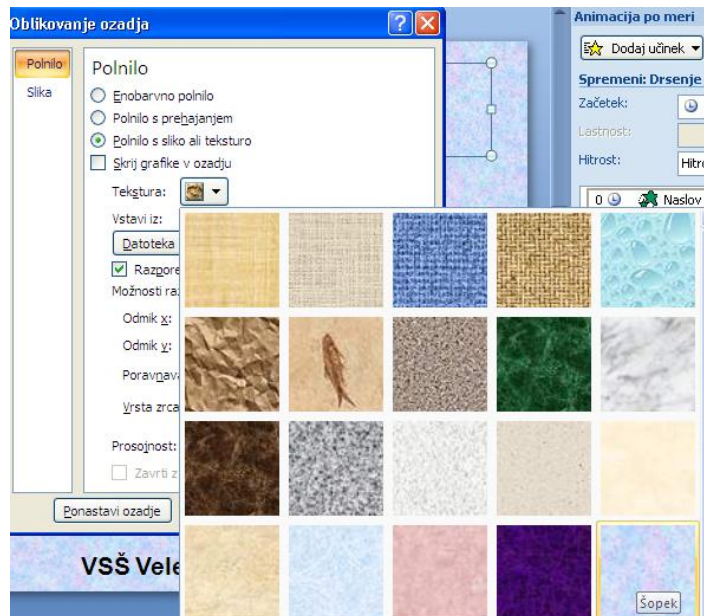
Oblikovanje ozadja

Polnilo
Slika

Polnilo
Enobarvno polnilo
Polnilo s prehajanjem
Polnilo s sliko ali teksturo
Skrij grafike v ozadju
Tekstura:
Vstavi iz:
Datoteka
Razpore
Možnosti ra
Odmik x:
Odmik y:
Poravnava
Vrsta zrca
Prosojnost:
Zavrti z
Ponastavi ozadje

VSŠ Vele

Animacija po meri
Dodaj učinek
Spremeni: Drsenje
Začetek:
Lastnost:
Hitrost:
Hitro
0
Naslov

Šopek